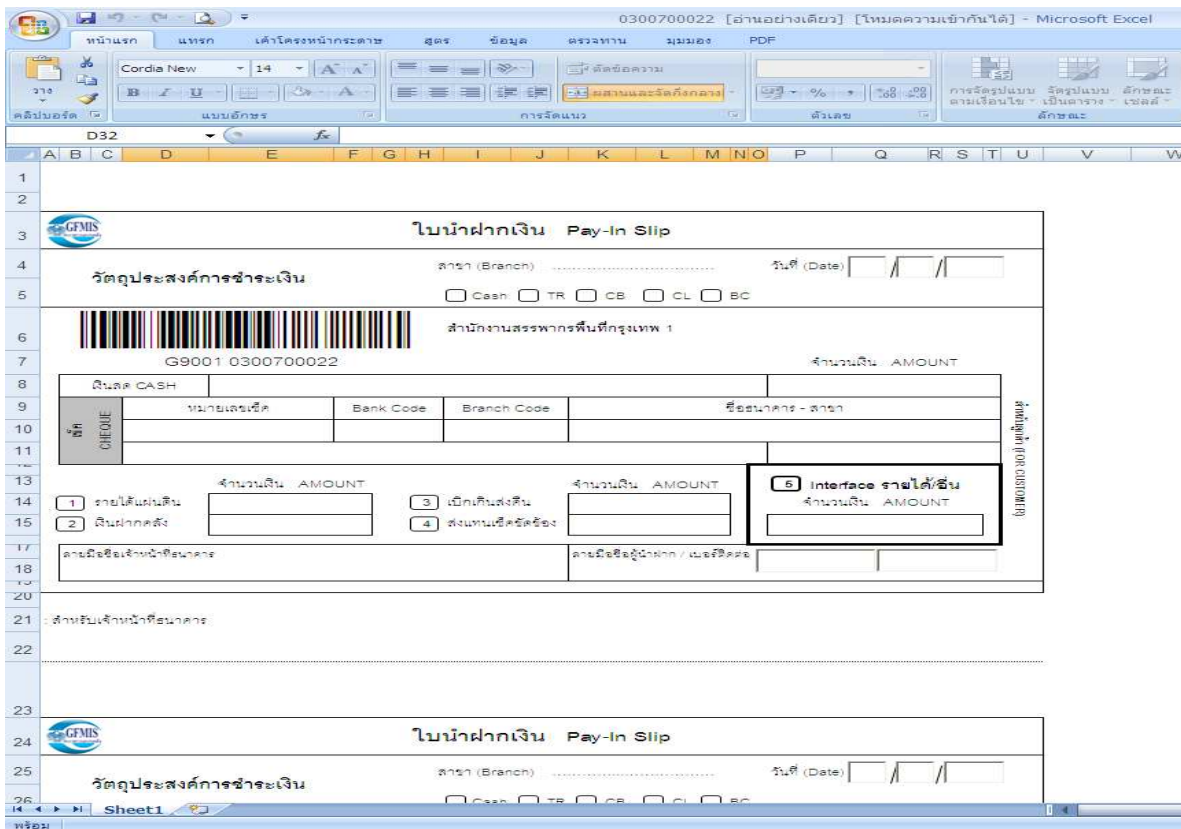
0300700022 [อ่านอย่างเดียว] [โหมดความเข้ากันได้] - Microsoft Excel

หน้าแรก แทรก เค้าโครงหน้ากระดาษ สูตร ข้อมูล ตรวจทาน มุมมอง PDF

Cordia New 14

ตัดข้อความ

ผสานและจัดกึ่งกลาง

วาง คลิปบอร์ด แบบอักษร การจัดแนว ตัวเลข

การจัดรูปแบบตามเงื่อนไข จัดรูปแบบเป็นตาราง ลักษณะเซลล์ ลักษณะ

D32 $f_x$

A B C D E F G H I J K L M N O P Q R S T U V W

1
2
3 GFMIS ใบนำฝากเงิน Pay-In Slip
4 วัตถุประสงค์การชำระเงิน สาขา (Branch) .......................... วันที่ (Date) / /
5 Cash TR CB CL BC
6 สำนักงานสรรพากรพื้นที่กรุงเทพ 1
7 G9001 0300700022 จำนวนเงิน AMOUNT
8 เงินสด CASH
9 หมายเลขเช็ค Bank Code Branch Code ชื่อธนาคาร - สาขา
10 เช็ค CHEQUE
11
13 จำนวนเงิน AMOUNT จำนวนเงิน AMOUNT 5 Interface รายได้/อื่น
14 1 รายได้แผ่นดิน 3 เบิกเกินส่งคืน จำนวนเงิน AMOUNT
15 2 เงินฝากคลัง 4 ส่งแทนใบเสร็จรับเงิน

ส่วนที่ 1 สำหรับลูกค้า (FOR CUSTOMER)

17 ลายมือชื่อเจ้าหน้าที่ธนาคาร ลายมือชื่อผู้นำฝาก / เบอร์ติดต่อ
18
20
21 สำหรับเจ้าหน้าที่ธนาคาร
22
23
24 GFMIS ใบนำฝากเงิน Pay-In Slip
25 วัตถุประสงค์การชำระเงิน สาขา (Branch) .......................... วันที่ (Date) / /
26 Cash TR CB CL BC

Sheet1

พร้อม